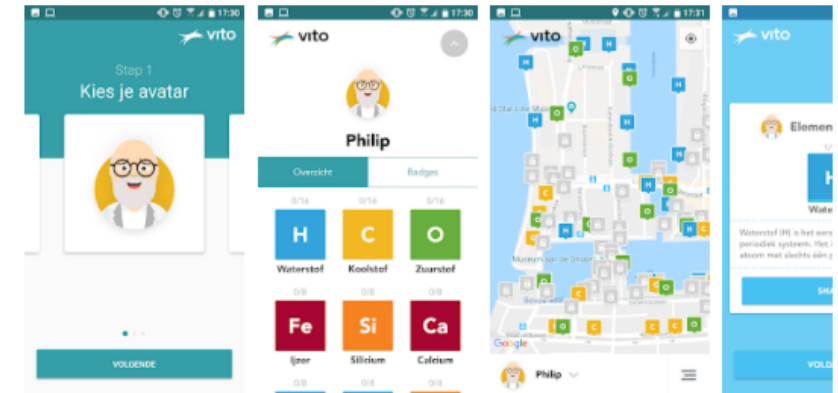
17:30
vito
Stap 1
Kies je avatar
VOLGENDE

17:30
vito
Philip
Overzicht
Badges
0/16
H
Waterstof
0/16
C
Koolstof
0/16
O
Zuurstof
0/8
Fe
IJzer
0/8
Si
Silicium
0/8
Ca
Calcium
0/4
0/4

17:31
vito
H
C
O
Museum aan de Stroom
Google
Philip

vito
Elemen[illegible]
1/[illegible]
H
Waterst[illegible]
Waterstof (H) is het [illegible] periodiek systeem. Het i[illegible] atoom met slechts één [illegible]
SHA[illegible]
VOLG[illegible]